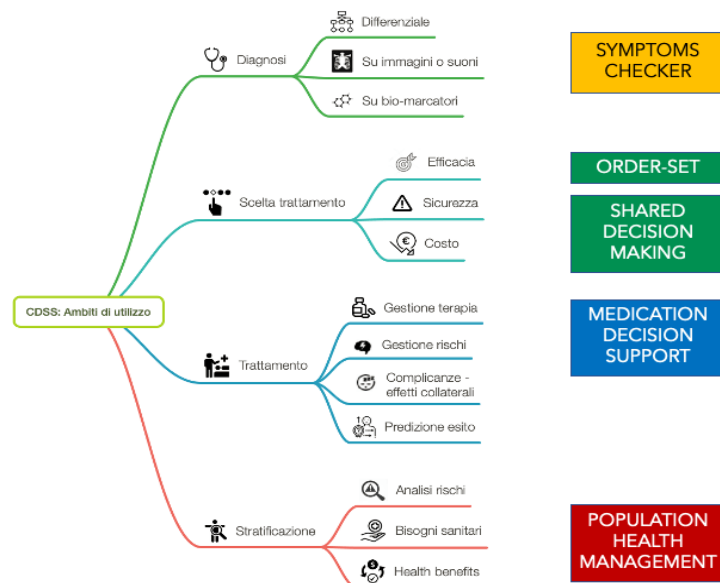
CDSS: Ambiti di utilizzo

Diagnosi

Differenziale

Su immagini o suoni

Su bio-marcatori

Scelta trattamento

Efficacia

Sicurezza

Costo

Trattamento

Gestione terapia

Gestione rischi

Complicanze - effetti collaterali

Predizione esito

Stratificazione

Analisi rischi

Bisogni sanitari

Health benefits

SYMPTOMS CHECKER

ORDER-SET

SHARED DECISION MAKING

MEDICATION DECISION SUPPORT

POPULATION HEALTH MANAGEMENT